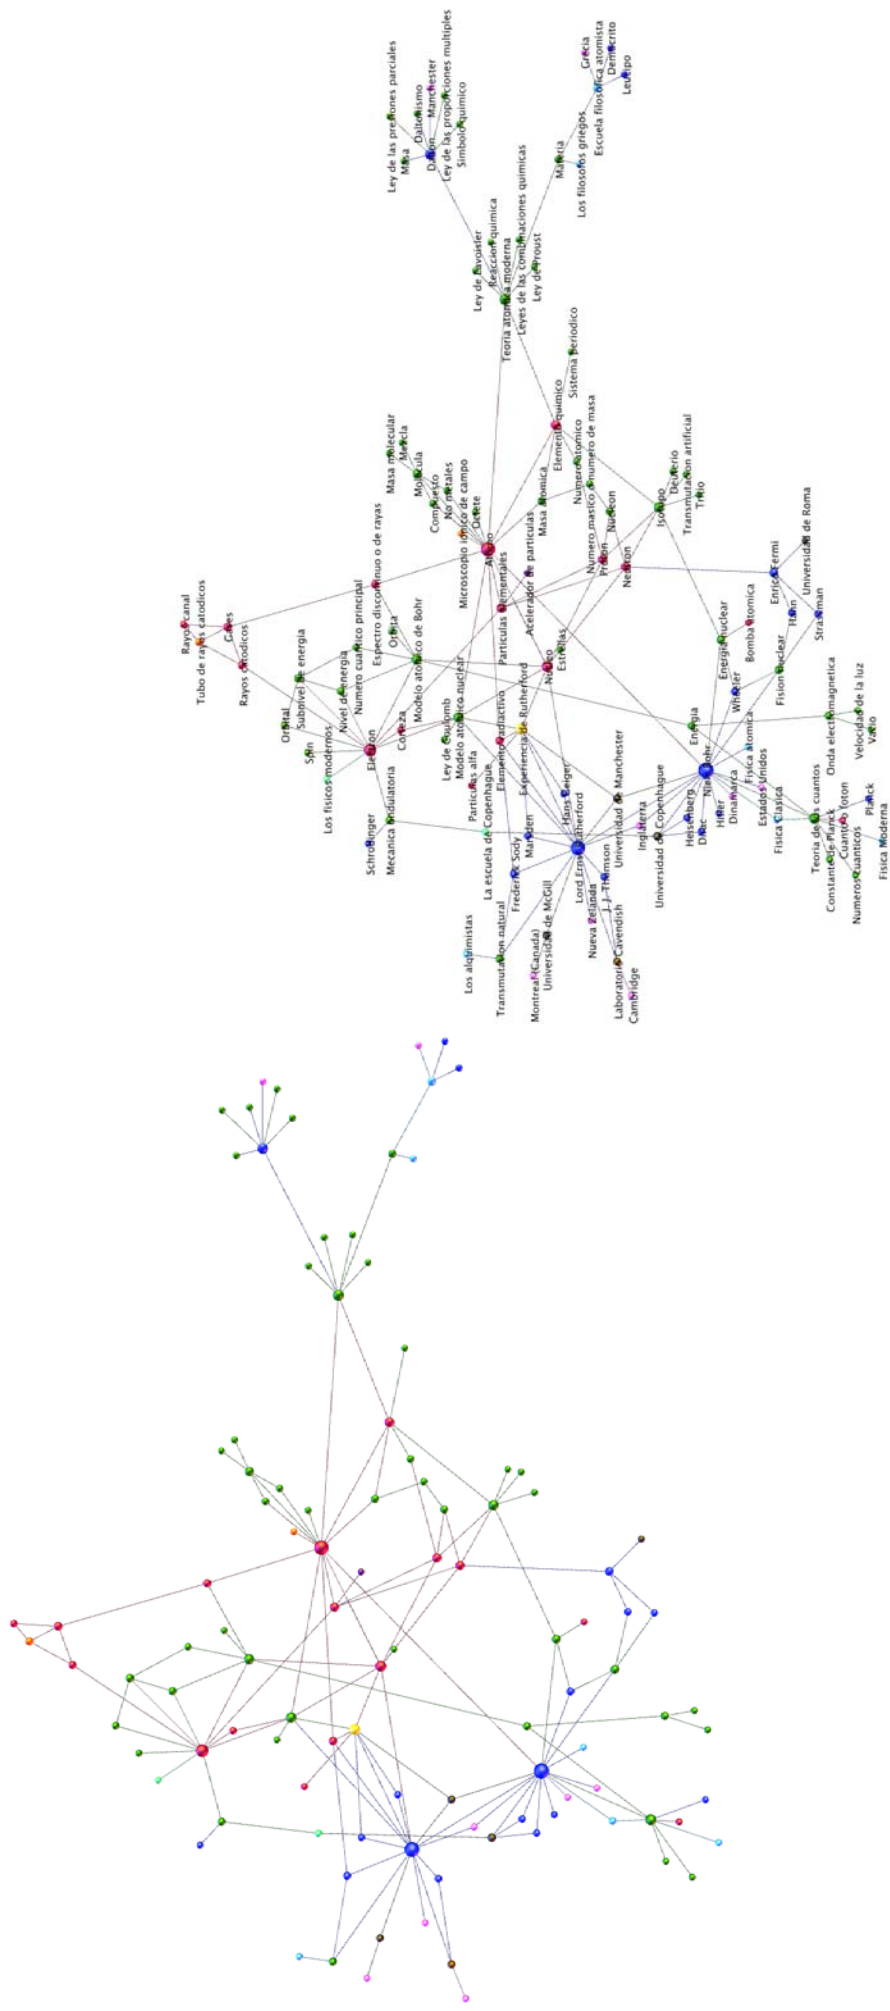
Ley de las presiones parciales
Masa
Dalton
Daltonismo
Manchester
Ley de las proporciones multiples
Simbolo quimico
Grecia
Escuela filosofica atomista
Democrito
Leucipo
Los filosofos griegos
Materia
Ley de Lavoisier
Reaccion quimica
Teoria atomica moderna
Leyes de las combinaciones quimicas
Ley de Proust
Sistema periodico
Elemento quimico
Numero atomico
Numero masico o numero de masa
Masa molecular
Mezcla
Molecula
Compuesto
No metales
Octete
Microscopio ionico de campo
Atomo
Masa atomica
Isotopo
Deuterio
Transmutacion artificial
Tritio
Nucleon
Numero masico
Proton
Neutron
Particulas elementales
Acelerador de particulas
Enrico Fermi
Universidad de Roma
Hahn
Strassman
Bomba atomica
Energia nuclear
Fision nuclear
Rayos canal
Tubo de rayos catodicos
Gases
Rayos catodicos
Espectro discontinuo o de rayas
Numero cuantico principal
Nivel de energia
Subnivel de energia
Orbita
Modelo atomico de Bohr
Certeza
Orbital
Spin
Electron
Los fisicos modernos
Mecanica ondulatoria
Schrodinger
Ley de Coulomb
Modelo atomico nuclear
Nucleo
Estrellas
Elemento radiactivo
Experiencia de Rutherford
Particulas alfa
La escuela de Copenhague
Frederick Soddy
Marsden
Hans Geiger
Lord Ernest Rutherford
Universidad de Manchester
Inglaterra
Universidad de Copenhague
J. J. Thomson
Nueva Zelanda
Laboratorio Cavendish
Cambridge
Universidad de McGill
Montreal (Canada)
Transmutacion natural
Los alquimistas
Energia
Wheeler
Fisica atomica
Niels Bohr
Dinamarca
Estados Unidos
Heisenberg
Dirac
Hitler
Fisica Clasica
Teoria de los cuantos
Onda electromagnetica
Velocidad de la luz
Vacio
Constante de Planck
Cuanto o foton
Planck
Numeros cuanticos
Fisica Moderna